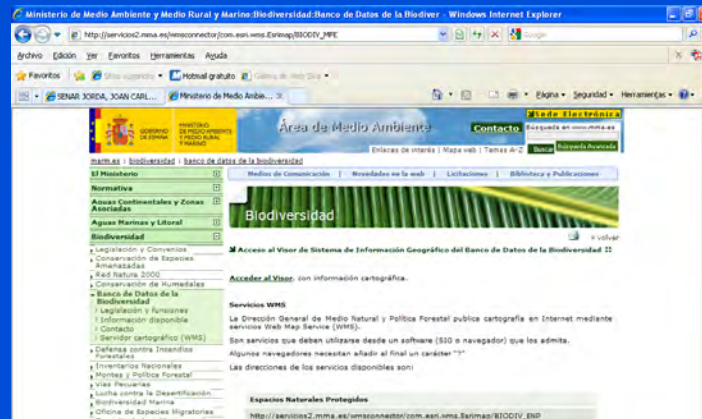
Ministerio de Medio Ambiente y Medio Rural y Marino:Biodiversidad:Banco de Datos de la Biodiver - Windows Internet Explorer

http://servicios2.mma.es/wmsconnector/com.esri.wms.Esrimap/BIODIV_MPE

Google

Archivo Edición Ver Favoritos Herramientas Ayuda

Favoritos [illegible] Hotmail gratuito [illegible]

SENAR JORDA, JOAN CARL... Ministerio de Medio Ambie...

Página Seguridad Herramientas

GOBIERNO DE ESPAÑA MINISTERIO DE MEDIO AMBIENTE Y MEDIO RURAL Y MARINO

Área de Medio Ambiente

Contacto

Sede Electrónica

Búsqueda en www.mma.es

Enlaces de interés | Mapa web | Temas A-Z

Buscar Búsqueda Avanzada

marm.es | biodiversidad | banco de datos de la biodiversidad

El Ministerio
Normativa
Aguas Continentales y Zonas Asociadas
Aguas Marinas y Litoral
Biodiversidad
Legislación y Convenios
Conservación de Especies Amenazadas
Red Natura 2000
Conservación de Humedales
Banco de Datos de la Biodiversidad
Legislación y funciones
Información disponible
Contacto
Servidor cartográfico (WMS)
Defensa contra Incendios Forestales
Inventarios Nacionales
Montes y Política Forestal
Vías Pecuarias
Lucha contra la Desertificación
Biodiversidad Marina
Oficina de Especies Migratorias

Medios de Comunicación | Novedades en la web | Licitaciones | Biblioteca y Publicaciones

Biodiversidad

volver

Acceso al Visor de Sistema de Información Geográfico del Banco de Datos de la Biodiversidad

Acceder al Visor, con información cartográfica.

Servicios WMS

La Dirección General de Medio Natural y Política Forestal publica cartografía en Internet mediante servicios Web Map Service (WMS).

Son servicios que deban utilizarse desde un software (SIG o navegador) que los admita.

Algunos navegadores necesitan añadir al final un carácter "?"

Las direcciones de los servicios disponibles son:

Espacios Naturales Protegidos

http://servicios2.mma.es/wmsconnector/com.esri.wms.Esrimap/BIODIV_ENP